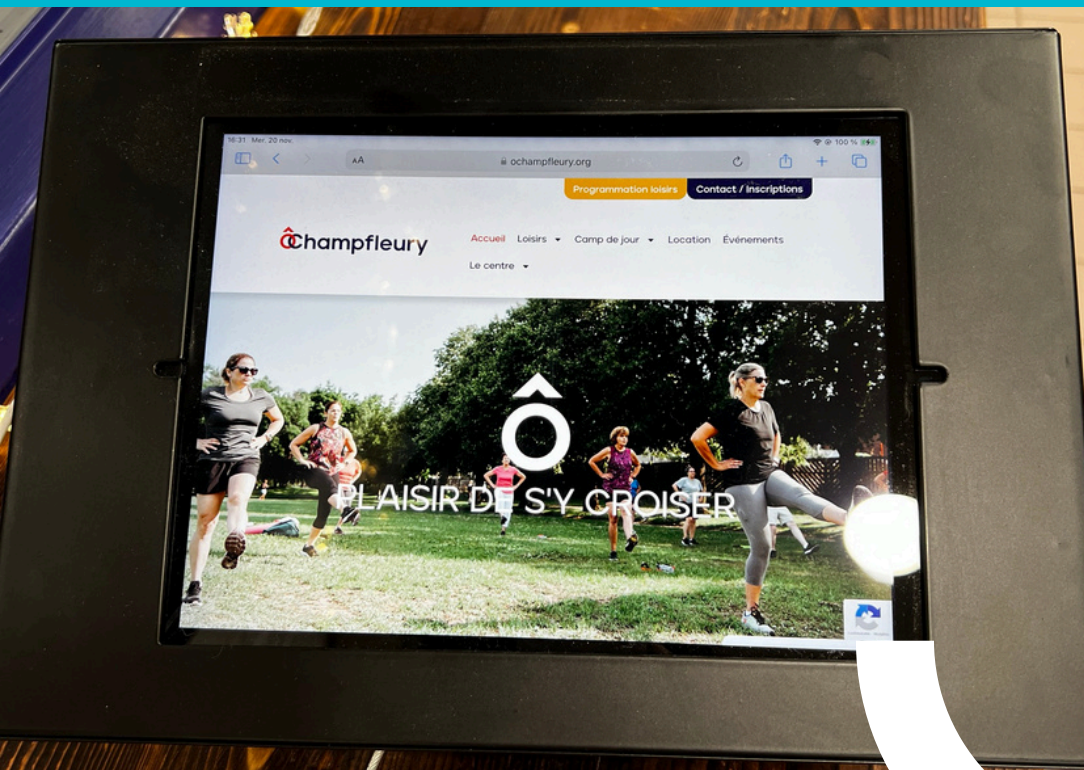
16:31 Mer. 20 nov.

100 %

AA

ochampfleury.org

Programmation loisirs

Contact / Inscriptions

ÔChampfleury

Accueil

Loisirs

Camp de jour

Location

Événements

Le centre

Ô

PLAISIR DE S'Y CROISER